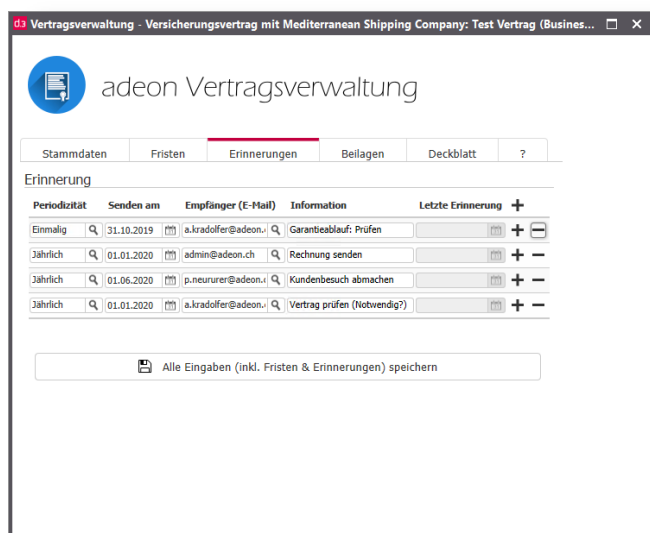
d3 Vertragsverwaltung - Versicherungsvertrag mit Mediterranean Shipping Company: Test Vertrag (Busines...

adeon Vertragsverwaltung

Stammdaten | Fristen | Erinnerungen | Beilagen | Deckblatt | ?

Erinnerung

| Periodizität | Senden am | Empfänger (E-Mail) | Information | Letzte Erinnerung |
|---|---|---|---|---|
| Einmalig | 31.10.2019 | a.kradolfer@adeon.c | Garantieablauf: Prüfen | |
| Jährlich | 01.01.2020 | admin@adeon.ch | Rechnung senden | |
| Jährlich | 01.06.2020 | p.neururer@adeon.c | Kundenbesuch abmachen | |
| Jährlich | 01.01.2020 | a.kradolfer@adeon.c | Vertrag prüfen (Notwendig?) | |

Alle Eingaben (inkl. Fristen & Erinnerungen) speichern